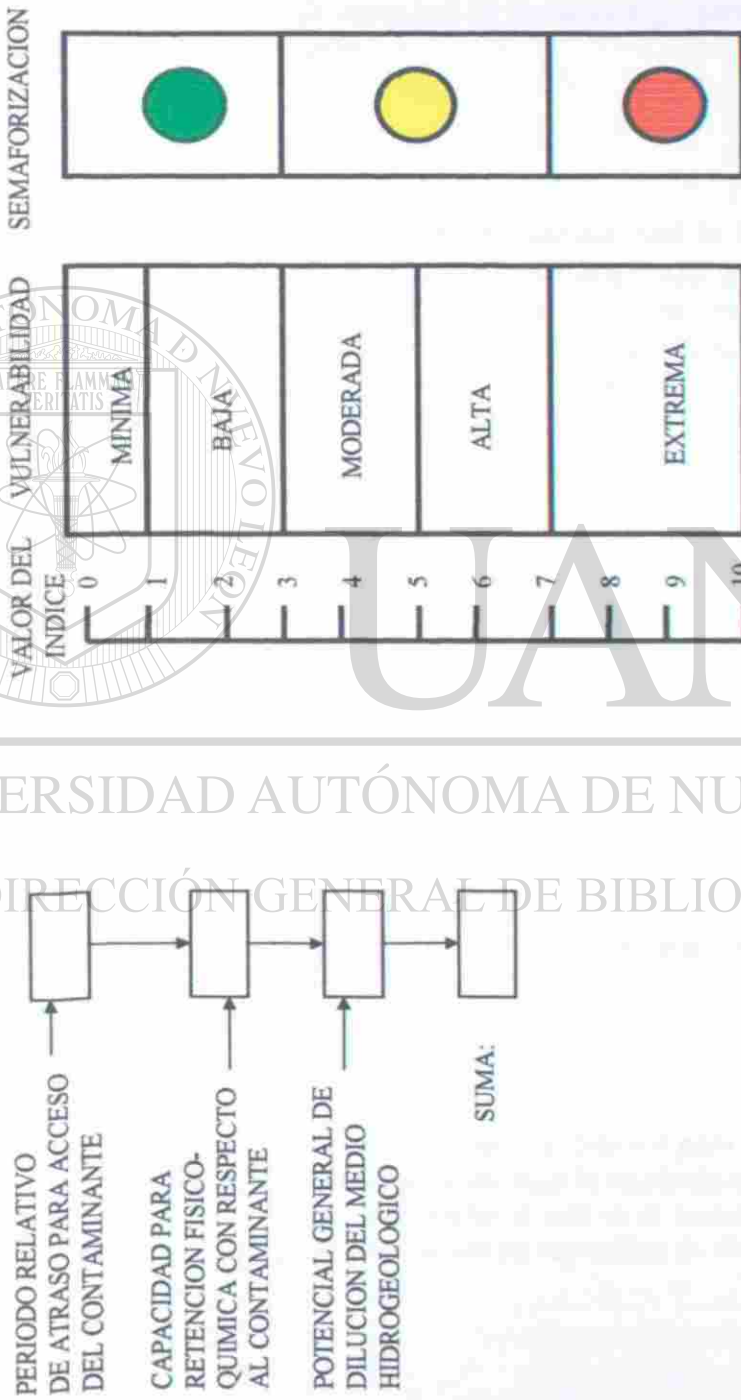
VALOR DEL INDICE

0
1
2
3
4
5
6
7
8
9
10

VULNERABILIDAD

MINIMA
BAJA
MODERADA
ALTA
EXTREMA

SEMAFORIZACION

PERIODO RELATIVO DE ATRASO PARA ACCESO DEL CONTAMINANTE

CAPACIDAD PARA RETENCION FISICO-QUIMICA CON RESPECTO AL CONTAMINANTE

POTENCIAL GENERAL DE DILUCION DEL MEDIO HIDROGEOLOGICO

SUMA:

UNIVERSIDAD AUTÓNOMA DE NUEVO LEÓN

DIRECCIÓN GENERAL DE BIBLIOTECAS

UANL

ALERE FLAMMAM VERITATIS